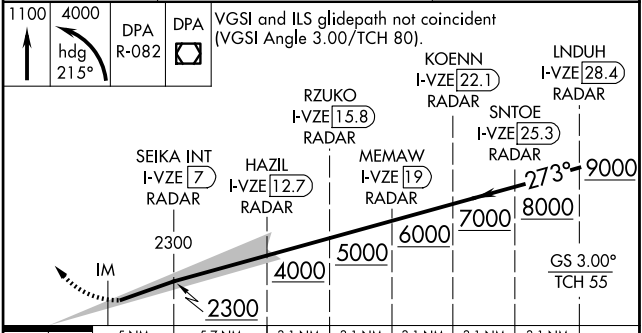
1100

4000
hdg 215°

DPA R-082

DPA

VGSI and ILS glidepath not coincident (VGSI Angle 3.00/TCH 80).

LNDUH
I-VZE 28.4
RADAR

KOENN
I-VZE 22.1
RADAR

RZUKO
I-VZE 15.8
RADAR

SNTOE
I-VZE 25.3
RADAR

MEMAW
I-VZE 19
RADAR

SEIKA INT
I-VZE 7
RADAR

HAZIL
I-VZE 12.7
RADAR

273°

9000

8000

7000

6000

5000

4000

2300

IM

2300

GS 3.00°
TCH 55

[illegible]